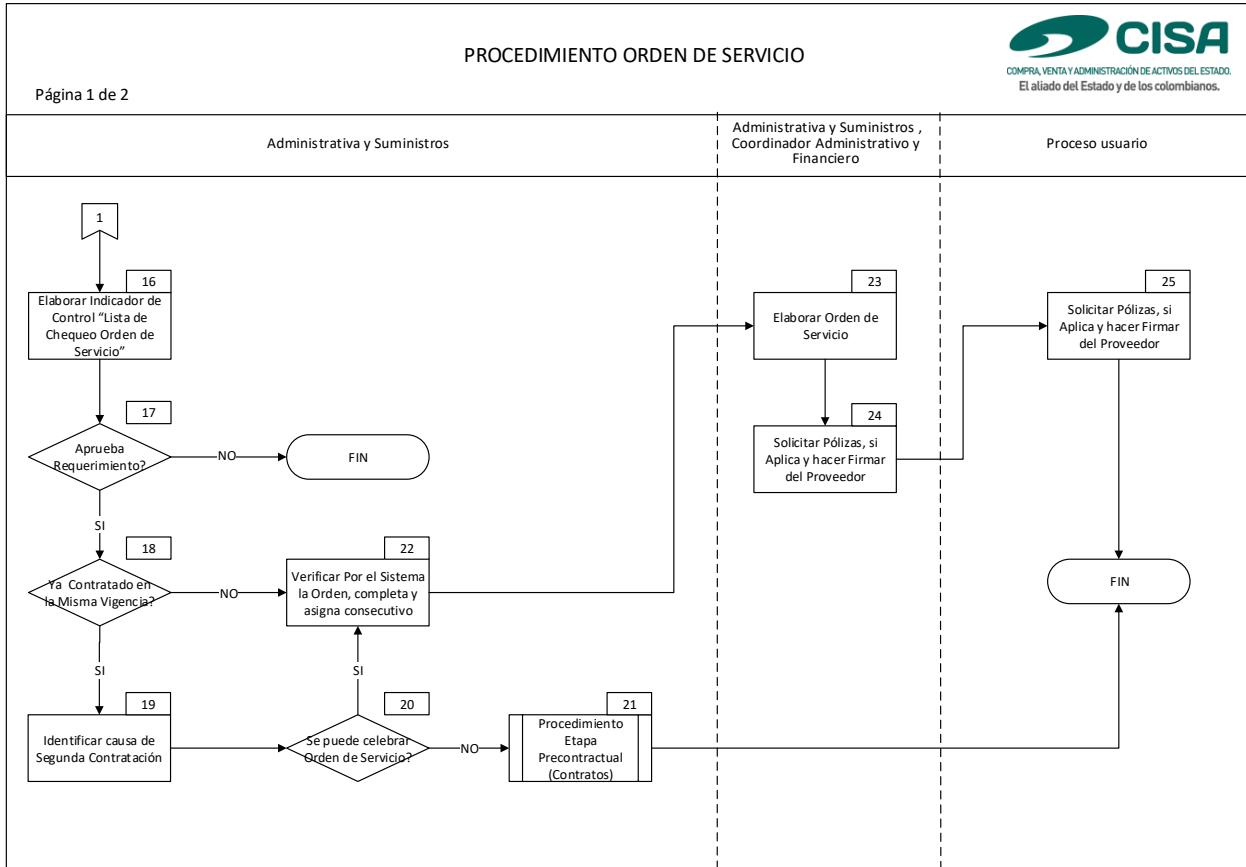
PROCEDIMIENTO ORDEN DE SERVICIO

CISA
COMPRA, VENTA Y ADMINISTRACIÓN DE ACTIVOS DEL ESTADO.
El aliado del Estado y de los colombianos.

Página 1 de 2

Administrativa y Suministros

Administrativa y Suministros , Coordinador Administrativo y Financiero

Proceso usuario

1

16
Elaborar Indicador de Control "Lista de Chequeo Orden de Servicio"

17
Aprueba Requerimiento?

NO

FIN

SI

18
Ya Contratado en la Misma Vigencia?

NO

22
Verificar Por el Sistema la Orden, completa y asigna consecutivo

SI

19
Identificar causa de Segunda Contratación

SI

20
Se puede celebrar Orden de Servicio?

NO

21
Procedimiento Etapa Precontractual (Contratos)

23
Elaborar Orden de Servicio

24
Solicitar Pólizas, si Aplica y hacer Firmar del Proveedor

25
Solicitar Pólizas, si Aplica y hacer Firmar del Proveedor

FIN